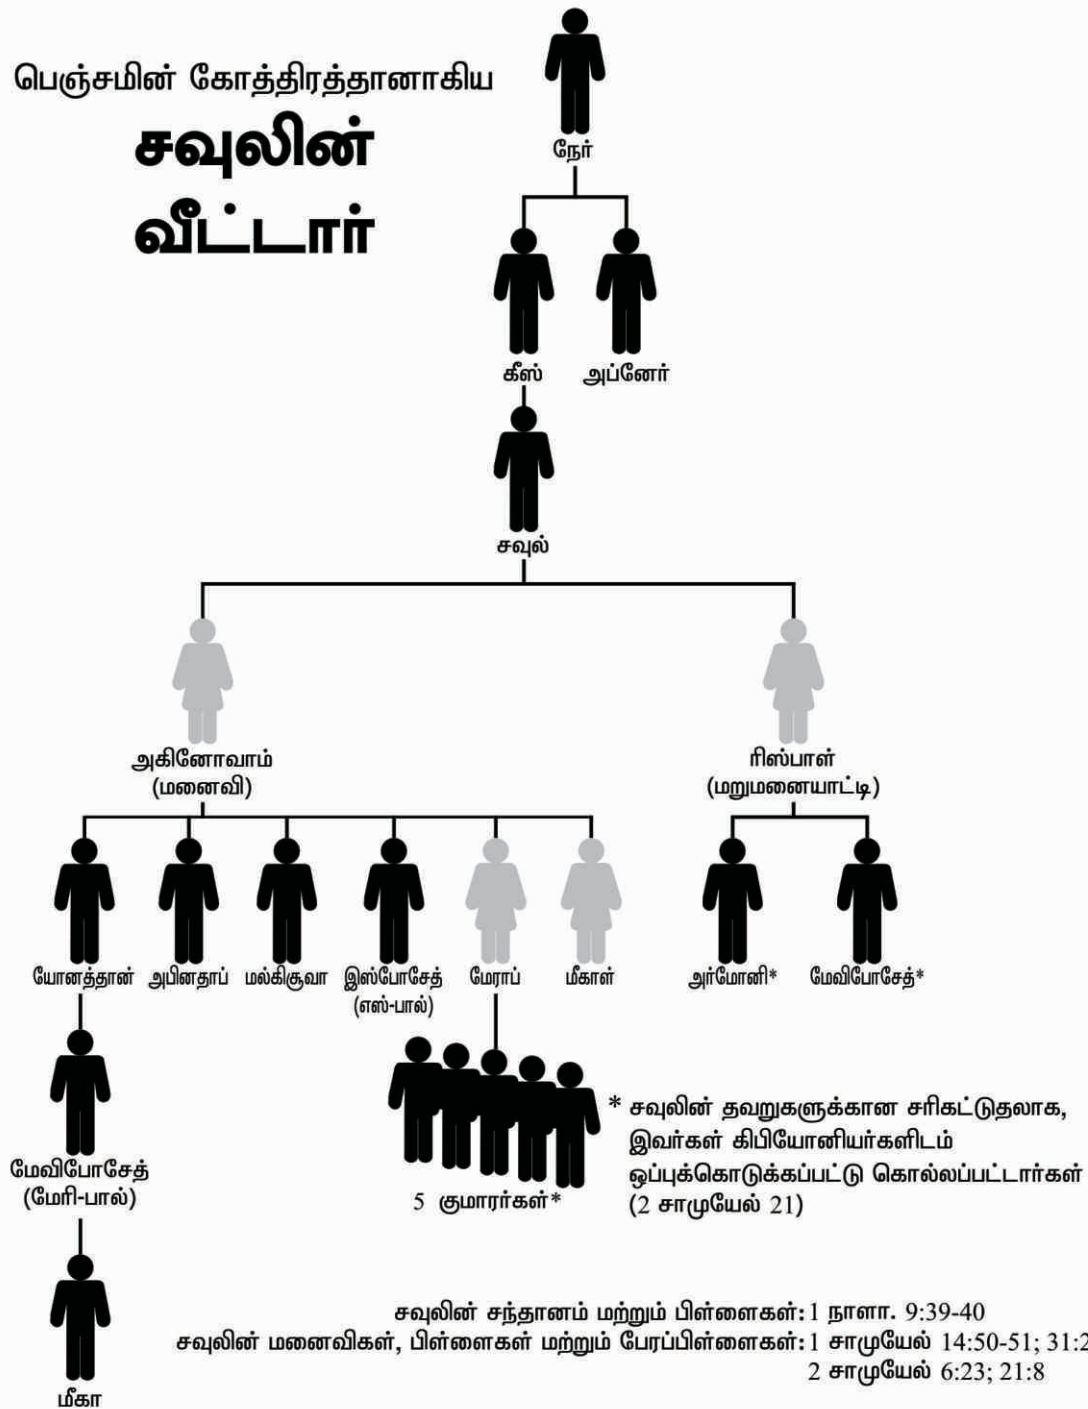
பெஞ்சமின் கோத்திரத்தானாகிய
சவுலின் வீட்டார்

நேர்

கீஸ்
அப்னேர்

சவுல்

அகினோவாம் (மனைவி)

ரிஸ்பாள் (மறுமனையாட்டி)

யோனத்தான்
அபினதாப்
மல்கிசூவா
இஸ்போசேத் (எஸ்-பால்)
மேராப்
மீகாள்

அர்மோனி*
மேவிபோசேத்*

மேவிபோசேத் (மேரி-பால்)

5 குமாரர்கள்*

* சவுலின் தவறுகளுக்கான சரிகட்டுதலாக, இவர்கள் கிபியோனியர்களிடம் ஒப்புக்கொடுக்கப்பட்டு கொல்லப்பட்டார்கள் (2 சாமுயேல் 21)

மீகா

சவுலின் சந்தானம் மற்றும் பிள்ளைகள்: 1 நாளா. 9:39-40
சவுலின் மனைவிகள், பிள்ளைகள் மற்றும் பேரப்பிள்ளைகள்: 1 சாமுயேல் 14:50-51; 31:2
2 சாமுயேல் 6:23; 21:8